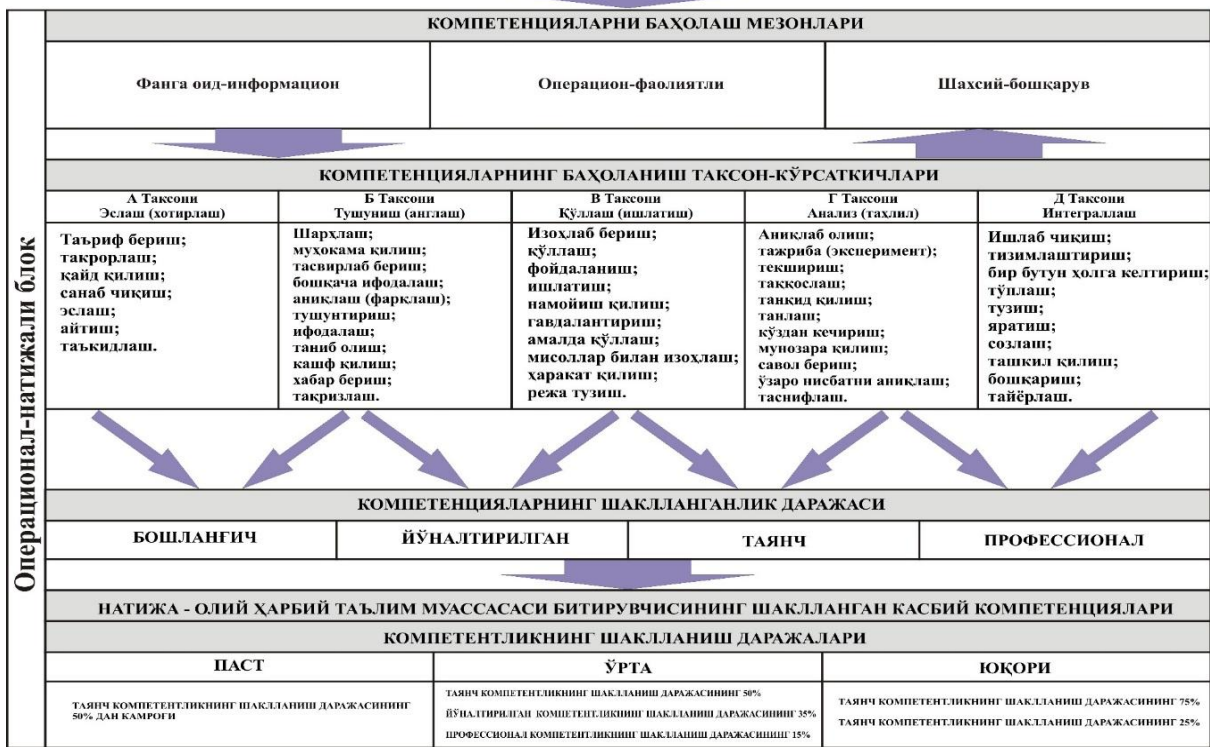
Операционал-натижали блок

КОМПЕТЕНЦИЯЛАРНИ БАҲОЛАШ МЕЗОНЛАРИ

| Фанга оид-информацион | Операцион-фаолиятли | Шахсий-бошқарув |
|---|---|---|

КОМПЕТЕНЦИЯЛАРНИНГ БАҲОЛАНИШ ТАКСОН-КЎРСАТКИЧЛАРИ

| А Таксони Эслаш (хотирлаш) | Б Таксони Тушуниш (англаш) | В Таксони Қўллаш (ишлатиш) | Г Таксони Анализ (таҳлил) | Д Таксони Интеграллаш |
|---|---|---|---|---|
| Таъриф бериш; такрорлаш; қайд қилиш; санаб чиқиш; эслаш; айтиш; таъкидлаш. | Шарҳлаш; муҳокама қилиш; тасвирлаб бериш; бошқача ифодалаш; аниқлаш (фарқлаш); тушунтириш; ифодалаш; таниб олиш; кашф қилиш; хабар бериш; такризлаш. | Изоҳлаб бериш; қўллаш; фойдаланиш; ишлатиш; намойиш қилиш; гавдалантириш; амалда қўллаш; мисоллар билан изоҳлаш; ҳаракат қилиш; режа тузиш. | Аниқлаб олиш; тажриба (эксперимент); текшириш; таққослаш; танқид қилиш; танлаш; кўздан кечириш; мунозара қилиш; савол бериш; ўзаро нисбатни аниқлаш; таснифлаш. | Ишлаб чиқиш; тизимлаштириш; бир бутун ҳолга келтириш; тўплаш; тузиш; яратиш; созлаш; ташкил қилиш; бошқариш; тайёрлаш. |

КОМПЕТЕНЦИЯЛАРНИНГ ШАКЛЛАНГАНЛИК ДАРАЖАСИ

| БОШЛАНҒИЧ | ЙЎНАЛТИРИЛГАН | ТАЯНЧ | ПРОФЕССИОНАЛ |
|---|---|---|---|

НАТИЖА - ОЛИЙ ҲАРБИЙ ТАЪЛИМ МУАССАСАСИ БИТИРУВЧИСИНИНГ ШАКЛЛАНГАН КАСБИЙ КОМПЕТЕНЦИЯЛАРИ

КОМПЕТЕНТЛИКНИНГ ШАКЛЛАНИШ ДАРАЖАЛАРИ

| ПАСТ | ЎРТА | ЮҚОРИ |
|---|---|---|
| ТАЯНЧ КОМПЕТЕНТЛИКНИНГ ШАКЛЛАНИШ ДАРАЖАСИНИНГ 50% ДАН КАМРОҒИ | ТАЯНЧ КОМПЕТЕНТЛИКНИНГ ШАКЛЛАНИШ ДАРАЖАСИНИНГ 50% ЙЎНАЛТИРИЛГАН КОМПЕТЕНТЛИКНИНГ ШАКЛЛАНИШ ДАРАЖАСИНИНГ 35% ПРОФЕССИОНАЛ КОМПЕТЕНТЛИКНИНГ ШАКЛЛАНИШ ДАРАЖАСИНИНГ 15% | ТАЯНЧ КОМПЕТЕНТЛИКНИНГ ШАКЛЛАНИШ ДАРАЖАСИНИНГ 75% ТАЯНЧ КОМПЕТЕНТЛИКНИНГ ШАКЛЛАНИШ ДАРАЖАСИНИНГ 25% |